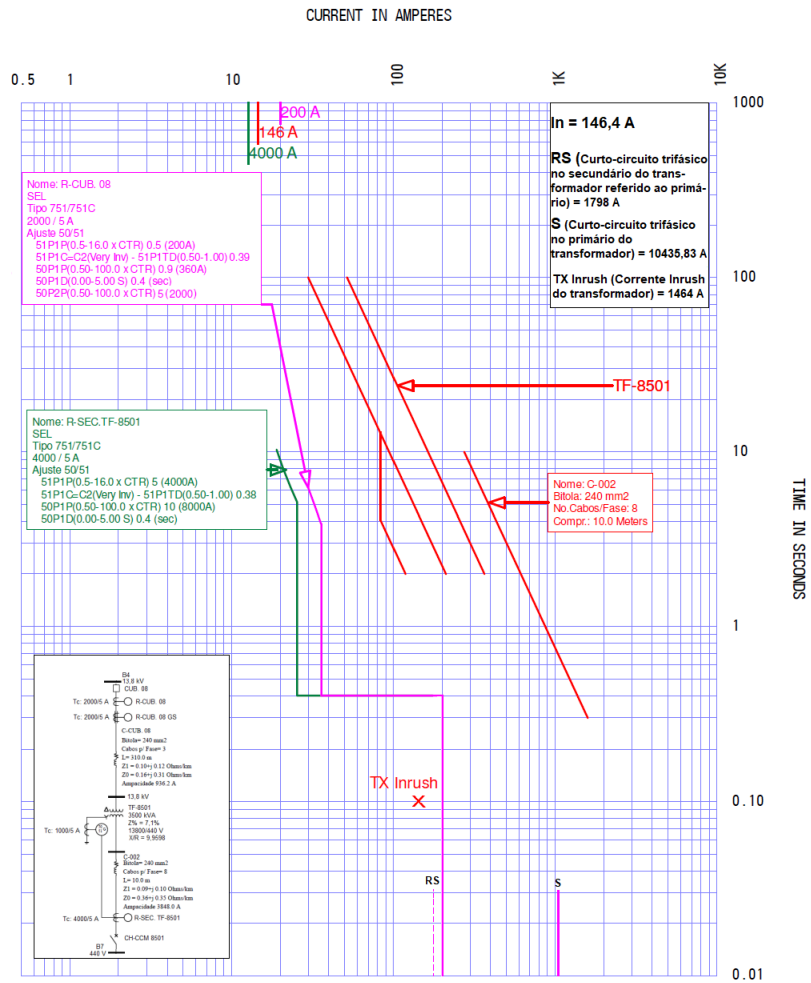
CURRENT IN AMPERES

0.5 1 10 100 1K 10K

1000

100

10

1

0.10

0.01

TIME IN SECONDS

200 A
146 A
4000 A

In = 146,4 A

RS (Curto-circuito trifásico no secundário do transformador referido ao primário) = 1798 A

S (Curto-circuito trifásico no primário do transformador) = 10435,83 A

TX Inrush (Corrente Inrush do transformador) = 1464 A

Nome: R-CUB. 08
SEL
Tipo 751/751C
2000 / 5 A
Ajuste 50/51
51P1P(0.5-16.0 x CTR) 0.5 (200A)
51P1C=C2(Very Inv) - 51P1TD(0.50-1.00) 0.39
50P1P(0.50-100.0 x CTR) 0.9 (360A)
50P1D(0.00-5.00 S) 0.4 (sec)
50P2P(0.50-100.0 x CTR) 5 (2000)

TF-8501

Nome: R-SEC.TF-8501
SEL
Tipo 751/751C
4000 / 5 A
Ajuste 50/51
51P1P(0.5-16.0 x CTR) 5 (4000A)
51P1C=C2(Very Inv) - 51P1TD(0.50-1.00) 0.38
50P1P(0.50-100.0 x CTR) 10 (8000A)
50P1D(0.00-5.00 S) 0.4 (sec)

Nome: C-002
Bitola: 240 mm2
No.Cabos/Fase: 8
Compr.: 10.0 Meters

TX Inrush

RS

S

B4
13.8 kV
CUB. 08
Tc: 2000/5 A R-CUB. 08
Tc: 2000/5 A R-CUB. 08 GS
C-CUB. 08
Bitola= 240 mm2
Cabos p/ Fase= 3
L= 310.0 m
Z1 = 0.10+j 0.12 Ohms/km
Z0 = 0.16+j 0.31 Ohms/km
Ampacidade 936.2 A
13.8 kV
TF-8501
3500 kVA
Z% = 7.1%
13800/440 V
X/R = 9.9598
Tc: 1000/5 A
C-002
Bitola= 240 mm2
Cabos p/ Fase= 8
L= 10.0 m
Z1 = 0.09+j 0.10 Ohms/km
Z0 = 0.36+j 0.35 Ohms/km
Ampacidade 3848.0 A
Tc: 4000/5 A R-SEC. TF-8501
CH-CCM 8501
B7
440 V